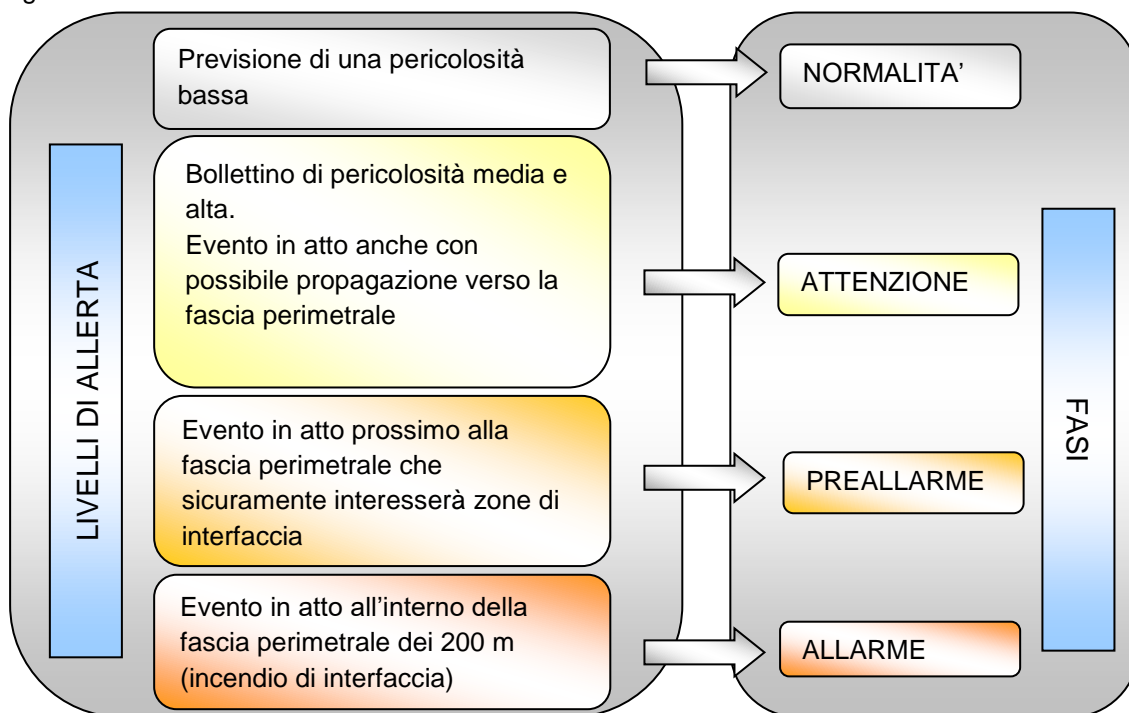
LIVELLI DI ALLERTA

Previsione di una pericolosità bassa

Bollettino di pericolosità media e alta.
Evento in atto anche con possibile propagazione verso la fascia perimetrale

Evento in atto prossimo alla fascia perimetrale che sicuramente interesserà zone di interfaccia

Evento in atto all'interno della fascia perimetrale dei 200 m (incendio di interfaccia)

NORMALITA'

ATTENZIONE

PREALLARME

ALLARME

FASI